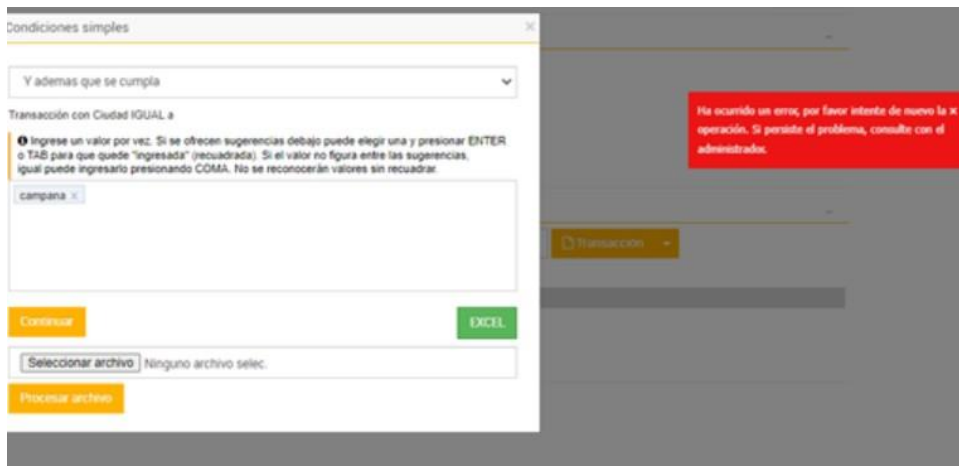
Condiciones simples

×

Y ademas que se cumpla

Transacción con Ciudad IGUAL a

Ingrese un valor por vez. Si se ofrecen sugerencias debajo puede elegir una y presionar ENTER o TAB para que quede "ingresada" (recuadrada). Si el valor no figura entre las sugerencias, igual puede ingresarlo presionando COMA. No se reconocerán valores sin recuadrar.

campana ×

Continuar

EXCEL

Seleccionar archivo Ninguno archivo selec.

Procesar archivo

Transacción

Ha ocurrido un error, por favor intente de nuevo la operación. Si persiste el problema, consulte con el administrador. ×